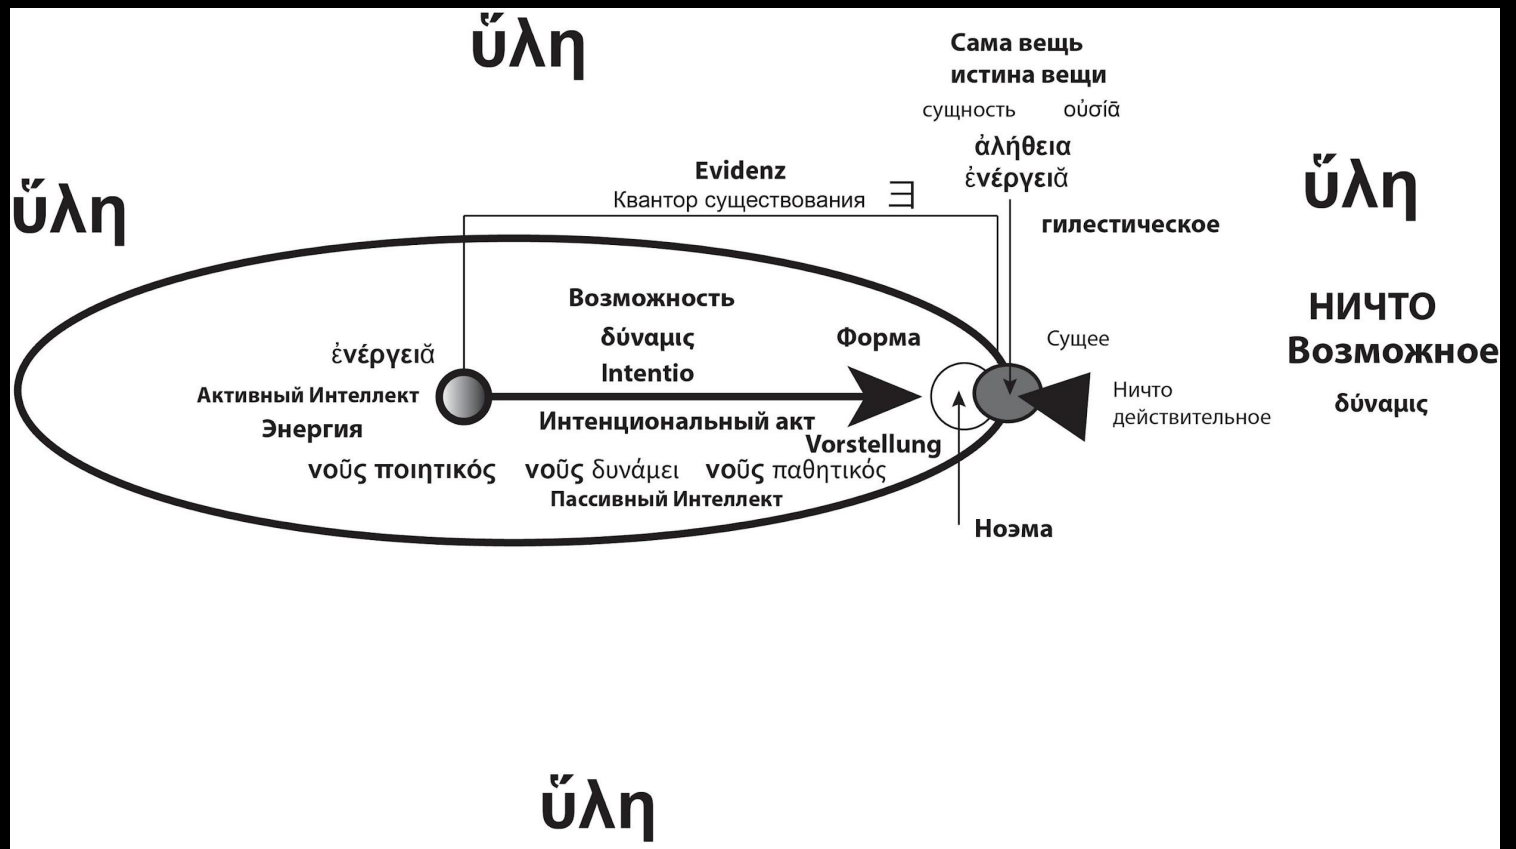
ὕλη

Сама вещь
истина вещи
сущность οὐσίᾱ
ἀλήθεια
ἐνέργειᾰ

ὕλη

Evidenz
Квантор существования ∃

ὕλη

гилестическое

Возможность
δύναμις
Intentio

Форма

ἐνέργειᾰ

Сущее

НИЧТО
Возможное

Активный Интеллект
Энергия

Ничто
действительное

δύναμις

Интенциональный акт
Vorstellung

νοῦς ποιητικός νοῦς δυνάμει νοῦς παθητικός
Пассивный Интеллект

Ноэма

ὕλη